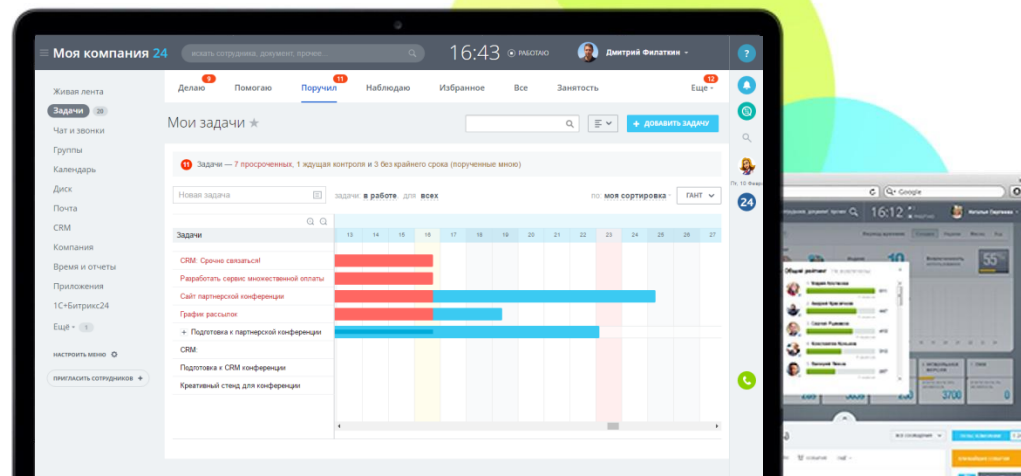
Моя компания 24

искать сотрудника, документ, прочее...

16:43

РАБОТАЮ

Дмитрий Филаткин

Живая лента
Задачи 28
Чат и звонки
Группы
Календарь
Диск
Почта
CRM
Компания
Время и отчеты
Приложения
1С+Битрикс24
Ещё 1

НАСТРОИТЬ МЕНЮ

ПРИГЛАСИТЬ СОТРУДНИКОВ +

9 Делаю
Помогаю
11 Поручил
Наблюдаю
Избранное
Все
Занятость
12 Еще

Мои задачи

+ ДОБАВИТЬ ЗАДАЧУ

11 Задачи — 7 просроченных, 1 ждущая контроля и 3 без крайнего срока (порученные мною)

Новая задача

задачи: в работе для всех

по: моя сортировка

ГАНТ

Задачи

13 14 15 16 17 18 19 20 21 22 23 24 25 26 27

CRM: Срочно связаться!
Разработать сервис множественной оплаты
Сайт партнерской конференции
График рассылок
+ Подготовка к партнерской конференции
CRM:
Подготовка к CRM конференции
Креативный стенд для конференции

Google

16:12

Общий рейтинг

3700